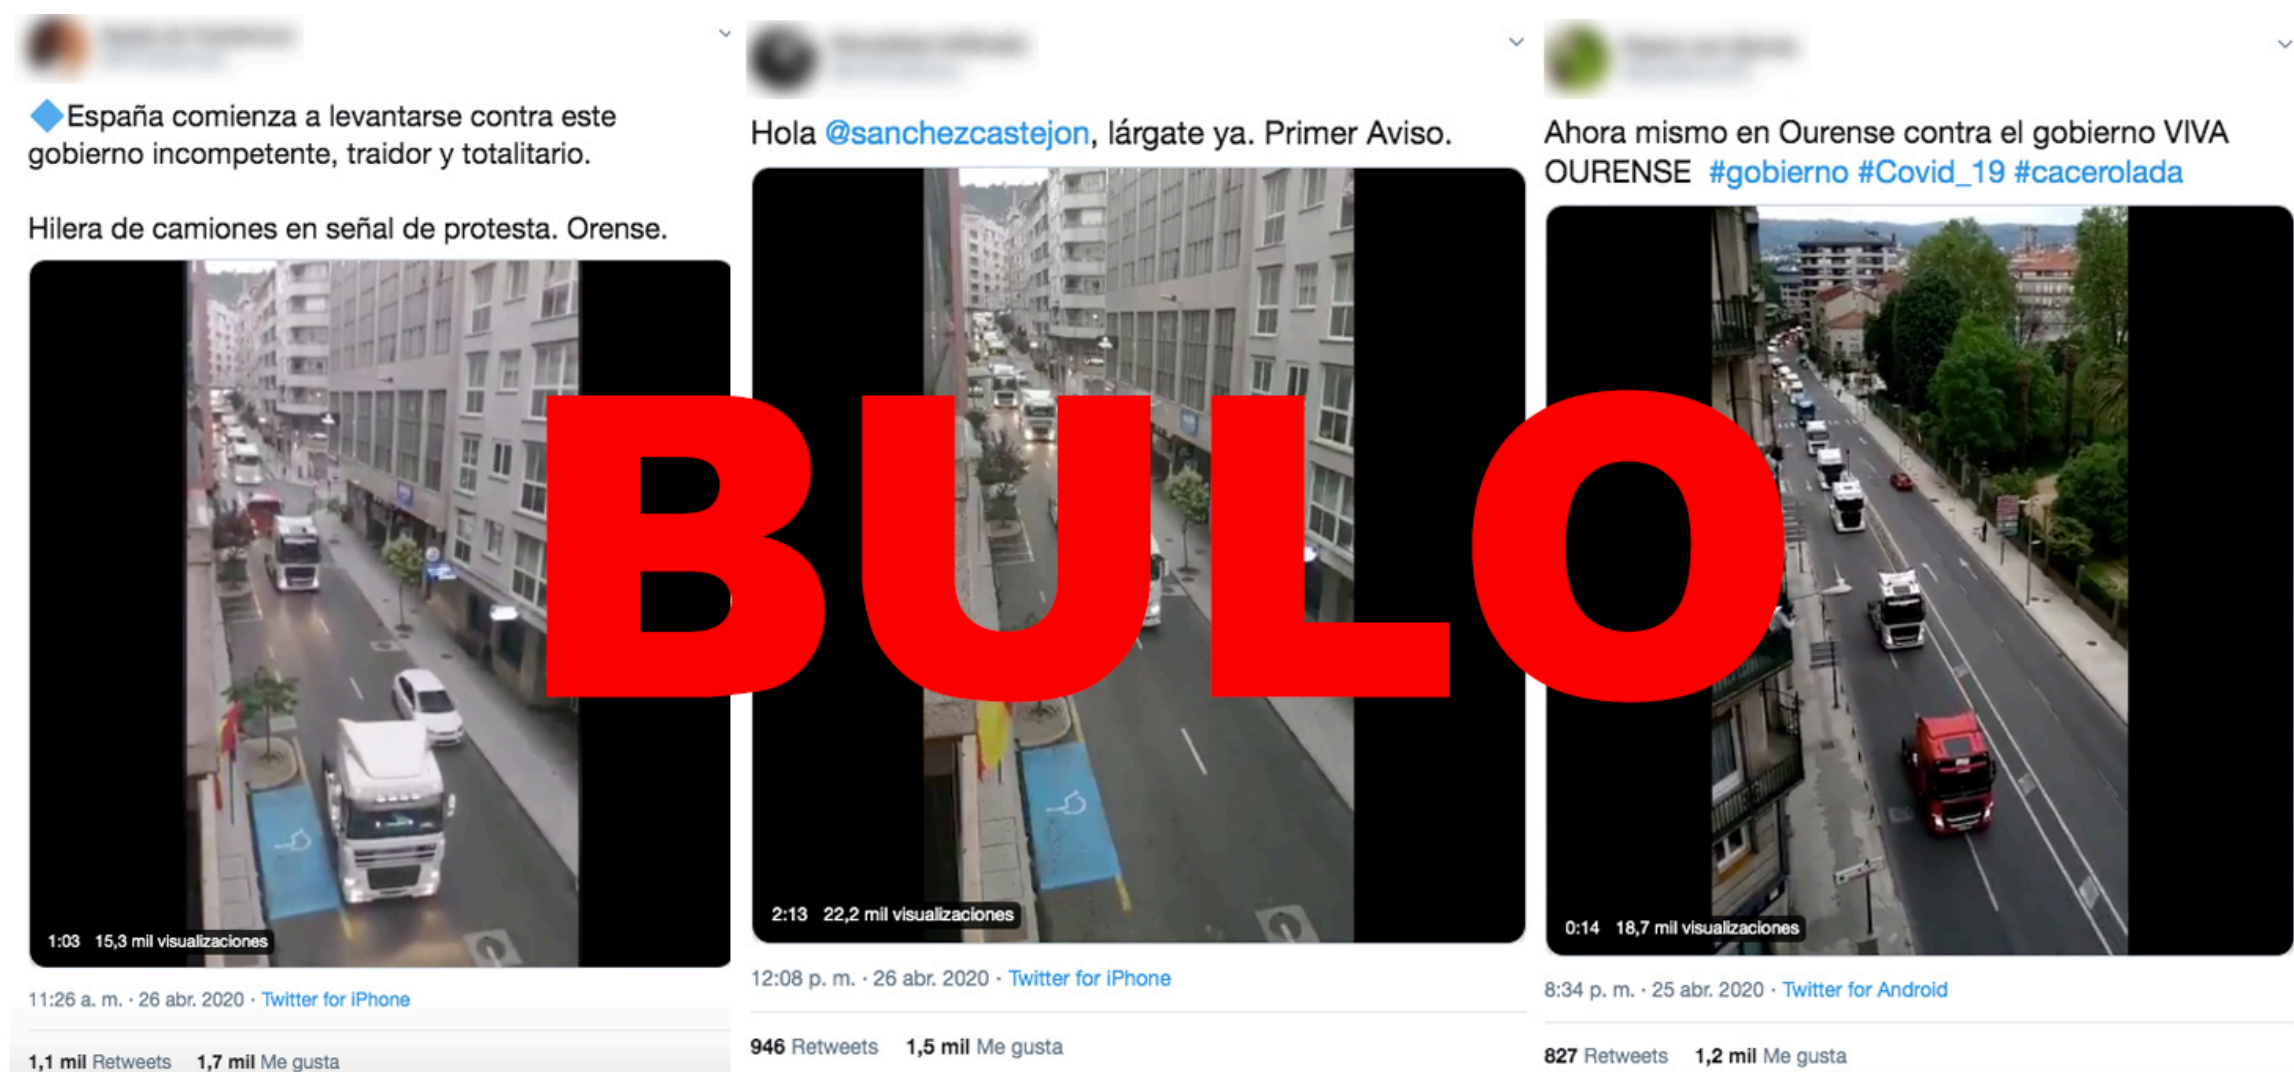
España comienza a levantarse contra este gobierno incompetente, traidor y totalitario.

Hilera de camiones en señal de protesta. Orense.

1:03 15,3 mil visualizaciones

11:26 a. m. · 26 abr. 2020 · Twitter for iPhone

1,1 mil Retweets 1,7 mil Me gusta

Hola @sanchezcastejon, lárgate ya. Primer Aviso.

2:13 22,2 mil visualizaciones

12:08 p. m. · 26 abr. 2020 · Twitter for iPhone

946 Retweets 1,5 mil Me gusta

Ahora mismo en Ourense contra el gobierno VIVA OURENSE #gobierno #Covid_19 #cacerolada

0:14 18,7 mil visualizaciones

8:34 p. m. · 25 abr. 2020 · Twitter for Android

827 Retweets 1,2 mil Me gusta

BULO